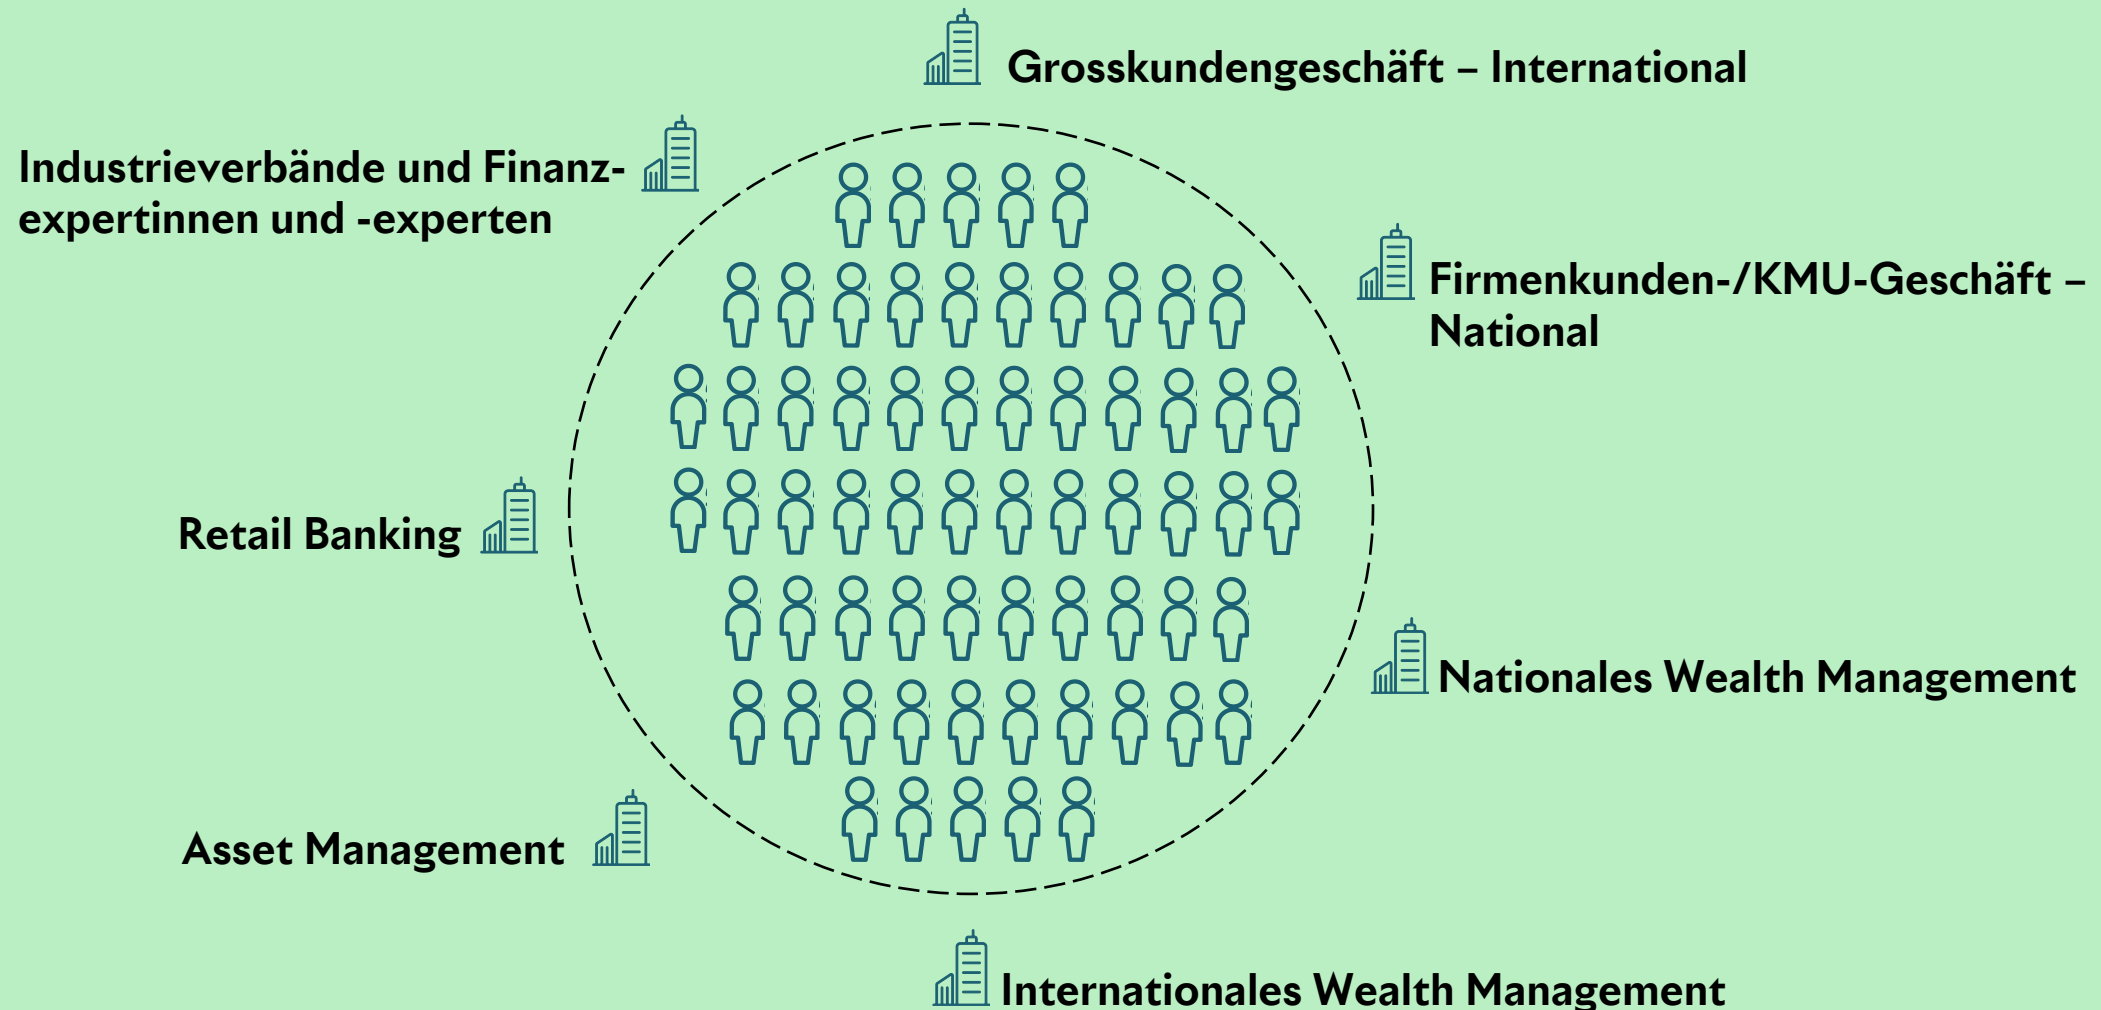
Grosskundengeschäft – International

Industrieverbände und Finanzexpertinnen und -experten

Firmenkunden-/KMU-Geschäft – National

Retail Banking

Nationales Wealth Management

Asset Management

Internationales Wealth Management